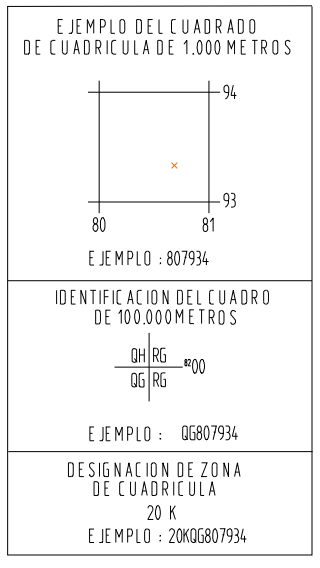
EJEMPLO DEL CUADRADO DE CUADRICULA DE 1.000 METROS

94

93

80

81

EJEMPLO : 807934

IDENTIFICACION DEL CUADRO DE 100.000 METROS

| QH | RG |
|---|---|
| QG | RG |

$^{82}00$

EJEMPLO : QG807934

DESIGNACION DE ZONA DE CUADRICULA

20 K

EJEMPLO : 20KQG807934